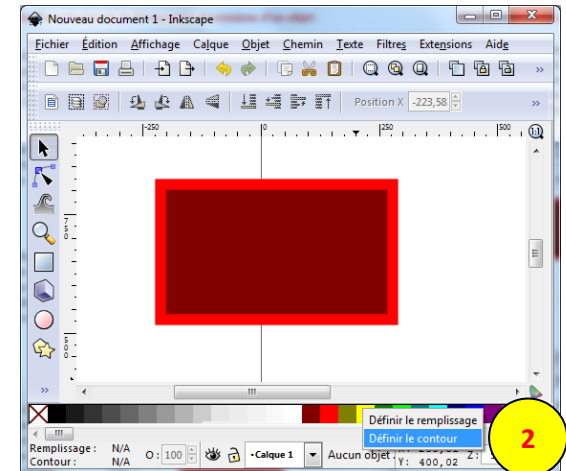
Nouveau document 1 - Inkscape

Fichier Édition Affichage Calque Objet Chemin Texte Filtres Extensions Aide

Position X -223,58

-250 0 250 500

Définir le remplissage
Définir le contour

2

Remplissage : N/A
Contour : N/A
O : 100
•Calque 1
Aucun objet
Y: 400,02 Z: